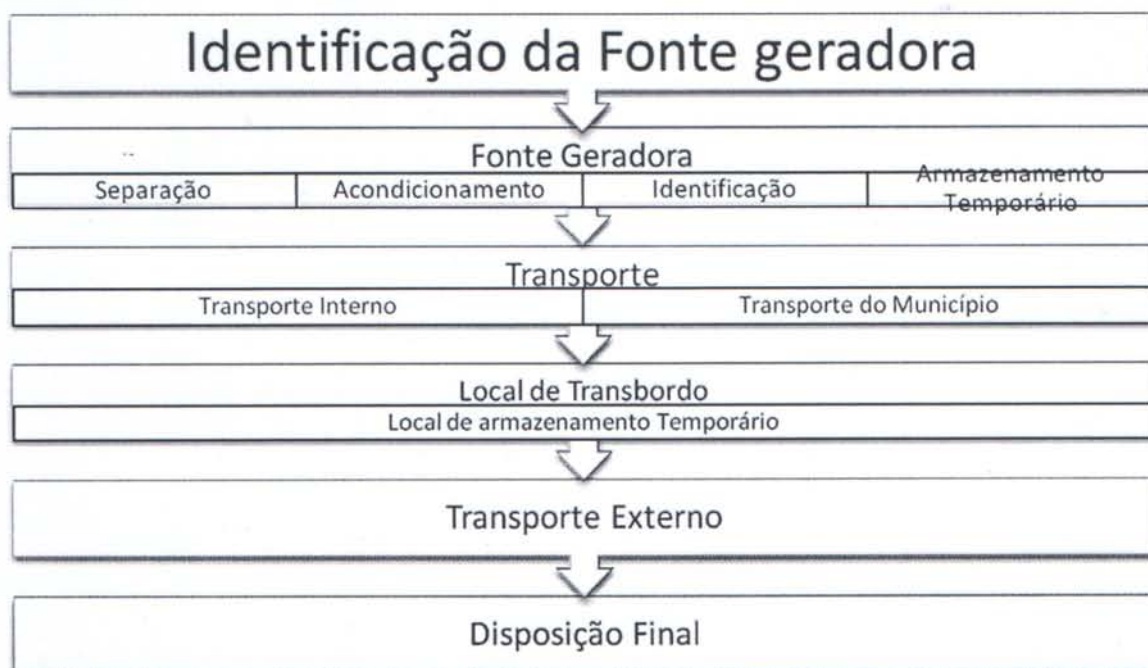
Identificação da Fonte geradora

Fonte Geradora

| Separação | Acondicionamento | Identificação | Armazenamento Temporário |
|---|---|---|---|

Transporte

| Transporte Interno | Transporte do Município |
|---|---|

Local de Transbordo

Local de armazenamento Temporário

Transporte Externo

Disposição Final